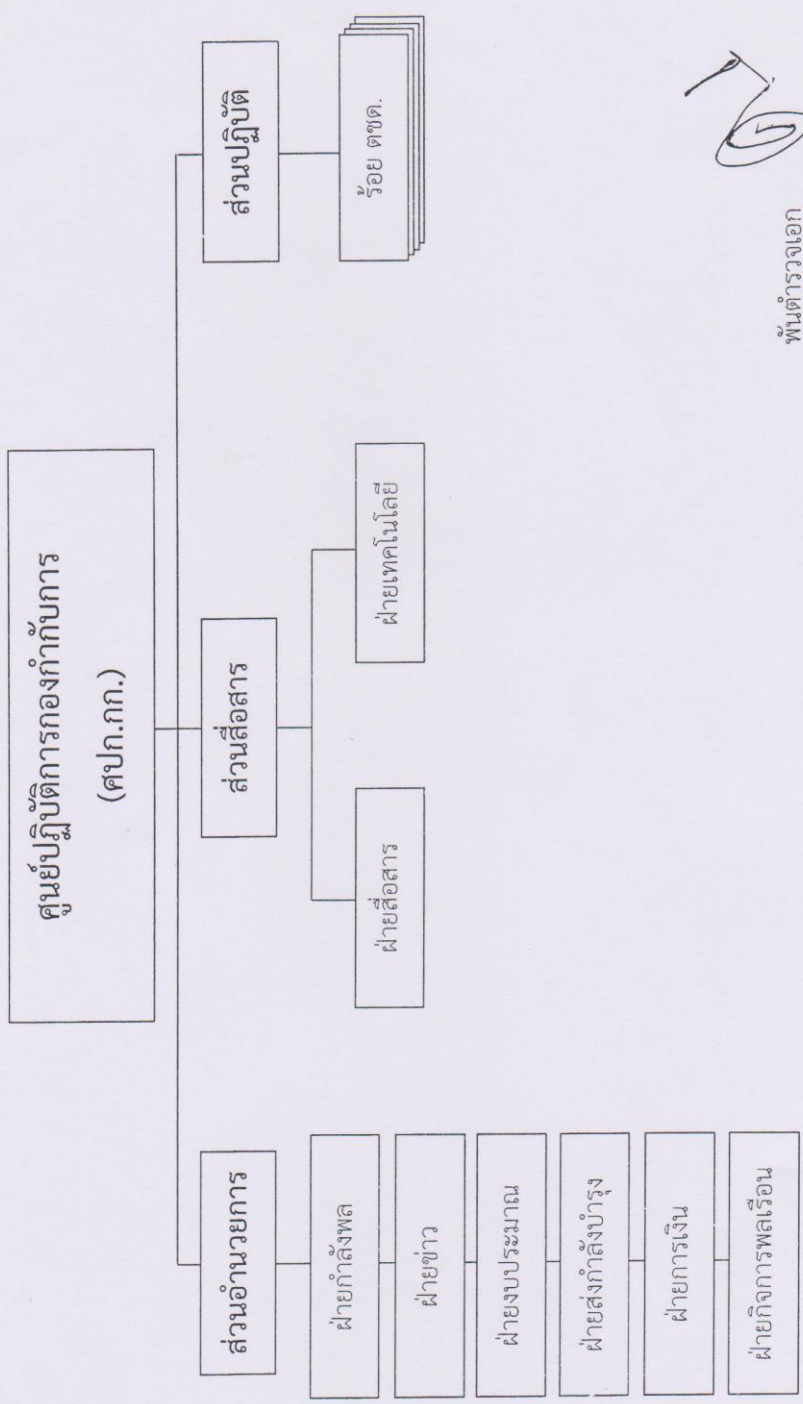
ศูนย์ปฏิบัติการกองกำกับการ
(ศปก.กก.)

ส่วนอำนวยการ

ฝ่ายกำลังพล

ฝ่ายข่าว

ฝ่ายงบประมาณ

ฝ่ายส่งกำลังบำรุง

ฝ่ายการเงิน

ฝ่ายกิจการพลเรือน

ส่วนสื่อสาร

ฝ่ายสื่อสาร

ฝ่ายเทคโนโลยี

ส่วนปฏิบัติ

ร้อย ตชด.

พันตำรวจเอก